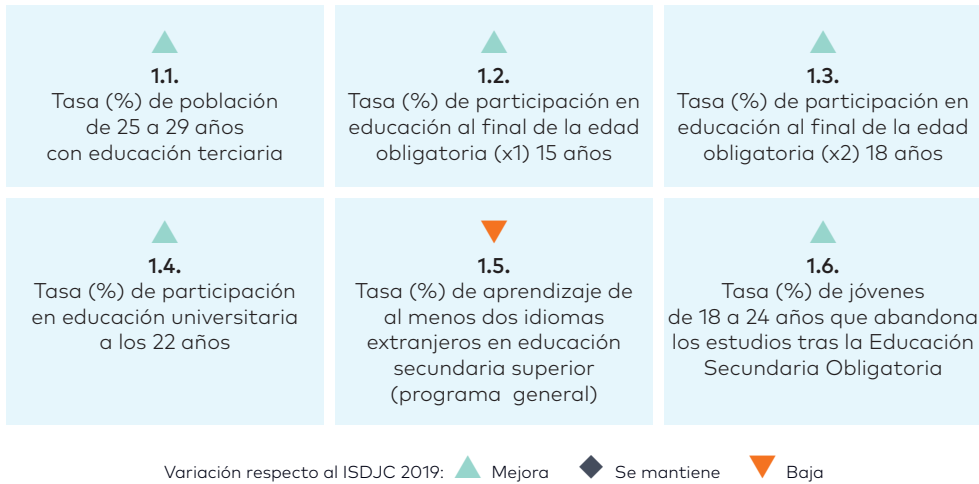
1.1.
Tasa (%) de población de 25 a 29 años con educación terciaria

1.2.
Tasa (%) de participación en educación al final de la edad obligatoria (x1) 15 años

1.3.
Tasa (%) de participación en educación al final de la edad obligatoria (x2) 18 años

1.4.
Tasa (%) de participación en educación universitaria a los 22 años

1.5.
Tasa (%) de aprendizaje de al menos dos idiomas extranjeros en educación secundaria superior (programa general)

1.6.
Tasa (%) de jóvenes de 18 a 24 años que abandona los estudios tras la Educación Secundaria Obligatoria

Variación respecto al ISDJC 2019: Mejora Se mantiene Baja